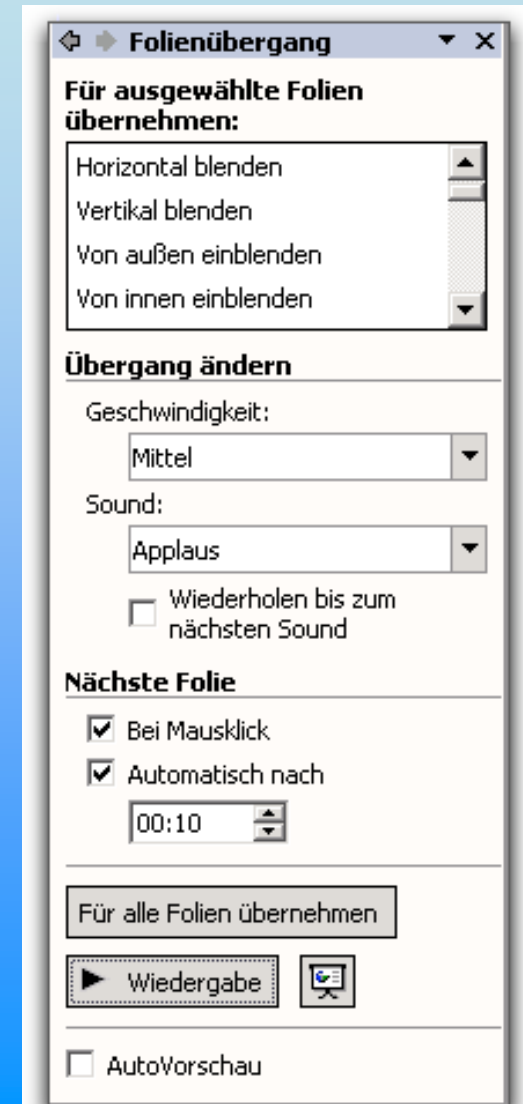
Folienübergang

Für ausgewählte Folien übernehmen:

Horizontal blenden
Vertikal blenden
Von außen einblenden
Von innen einblenden

Übergang ändern

Geschwindigkeit:
Mittel
Sound:
Applaus
Wiederholen bis zum nächsten Sound

Nächste Folie

Bei Mausklick
Automatisch nach
00:10

Für alle Folien übernehmen

Wiedergabe

AutoVorschau